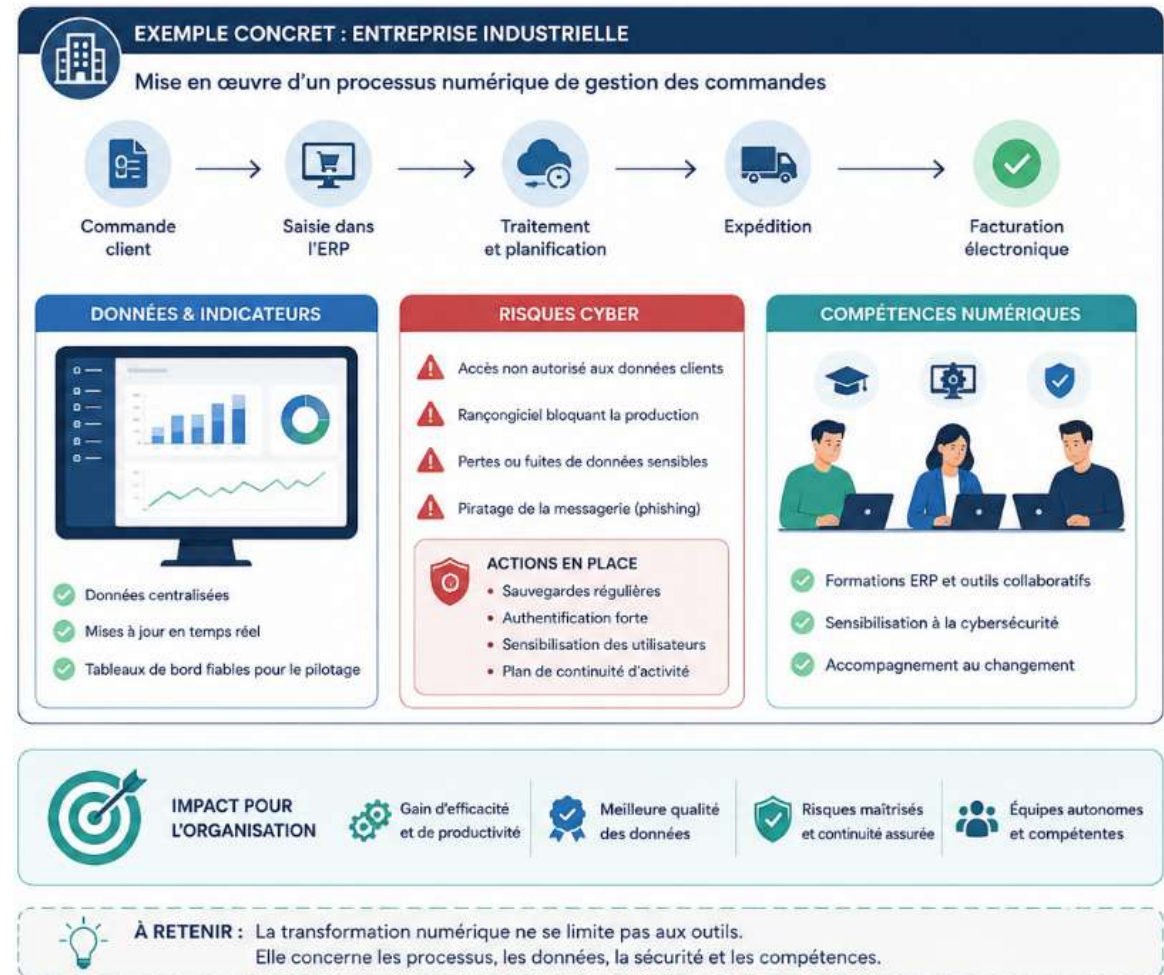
EXEMPLE CONCRET : ENTREPRISE INDUSTRIELLE

Mise en œuvre d'un processus numérique de gestion des commandes

Commande client → Saisie dans l'ERP → Traitement et planification → Expédition → Facturation électronique

DONNÉES & INDICATEURS

Données centralisées
Mises à jour en temps réel
Tableaux de bord fiables pour le pilotage

RISQUES CYBER

Accès non autorisé aux données clients
Rançongiciel bloquant la production
Pertes ou fuites de données sensibles
Piratage de la messagerie (phishing)

ACTIONS EN PLACE
• Sauvegardes régulières
• Authentification forte
• Sensibilisation des utilisateurs
• Plan de continuité d'activité

COMPÉTENCES NUMÉRIQUES

Formations ERP et outils collaboratifs
Sensibilisation à la cybersécurité
Accompagnement au changement

IMPACT POUR L'ORGANISATION

Gain d'efficacité et de productivité
Meilleure qualité des données
Risques maîtrisés et continuité assurée
Équipes autonomes et compétentes

À RETENIR : La transformation numérique ne se limite pas aux outils.
Elle concerne les processus, les données, la sécurité et les compétences.